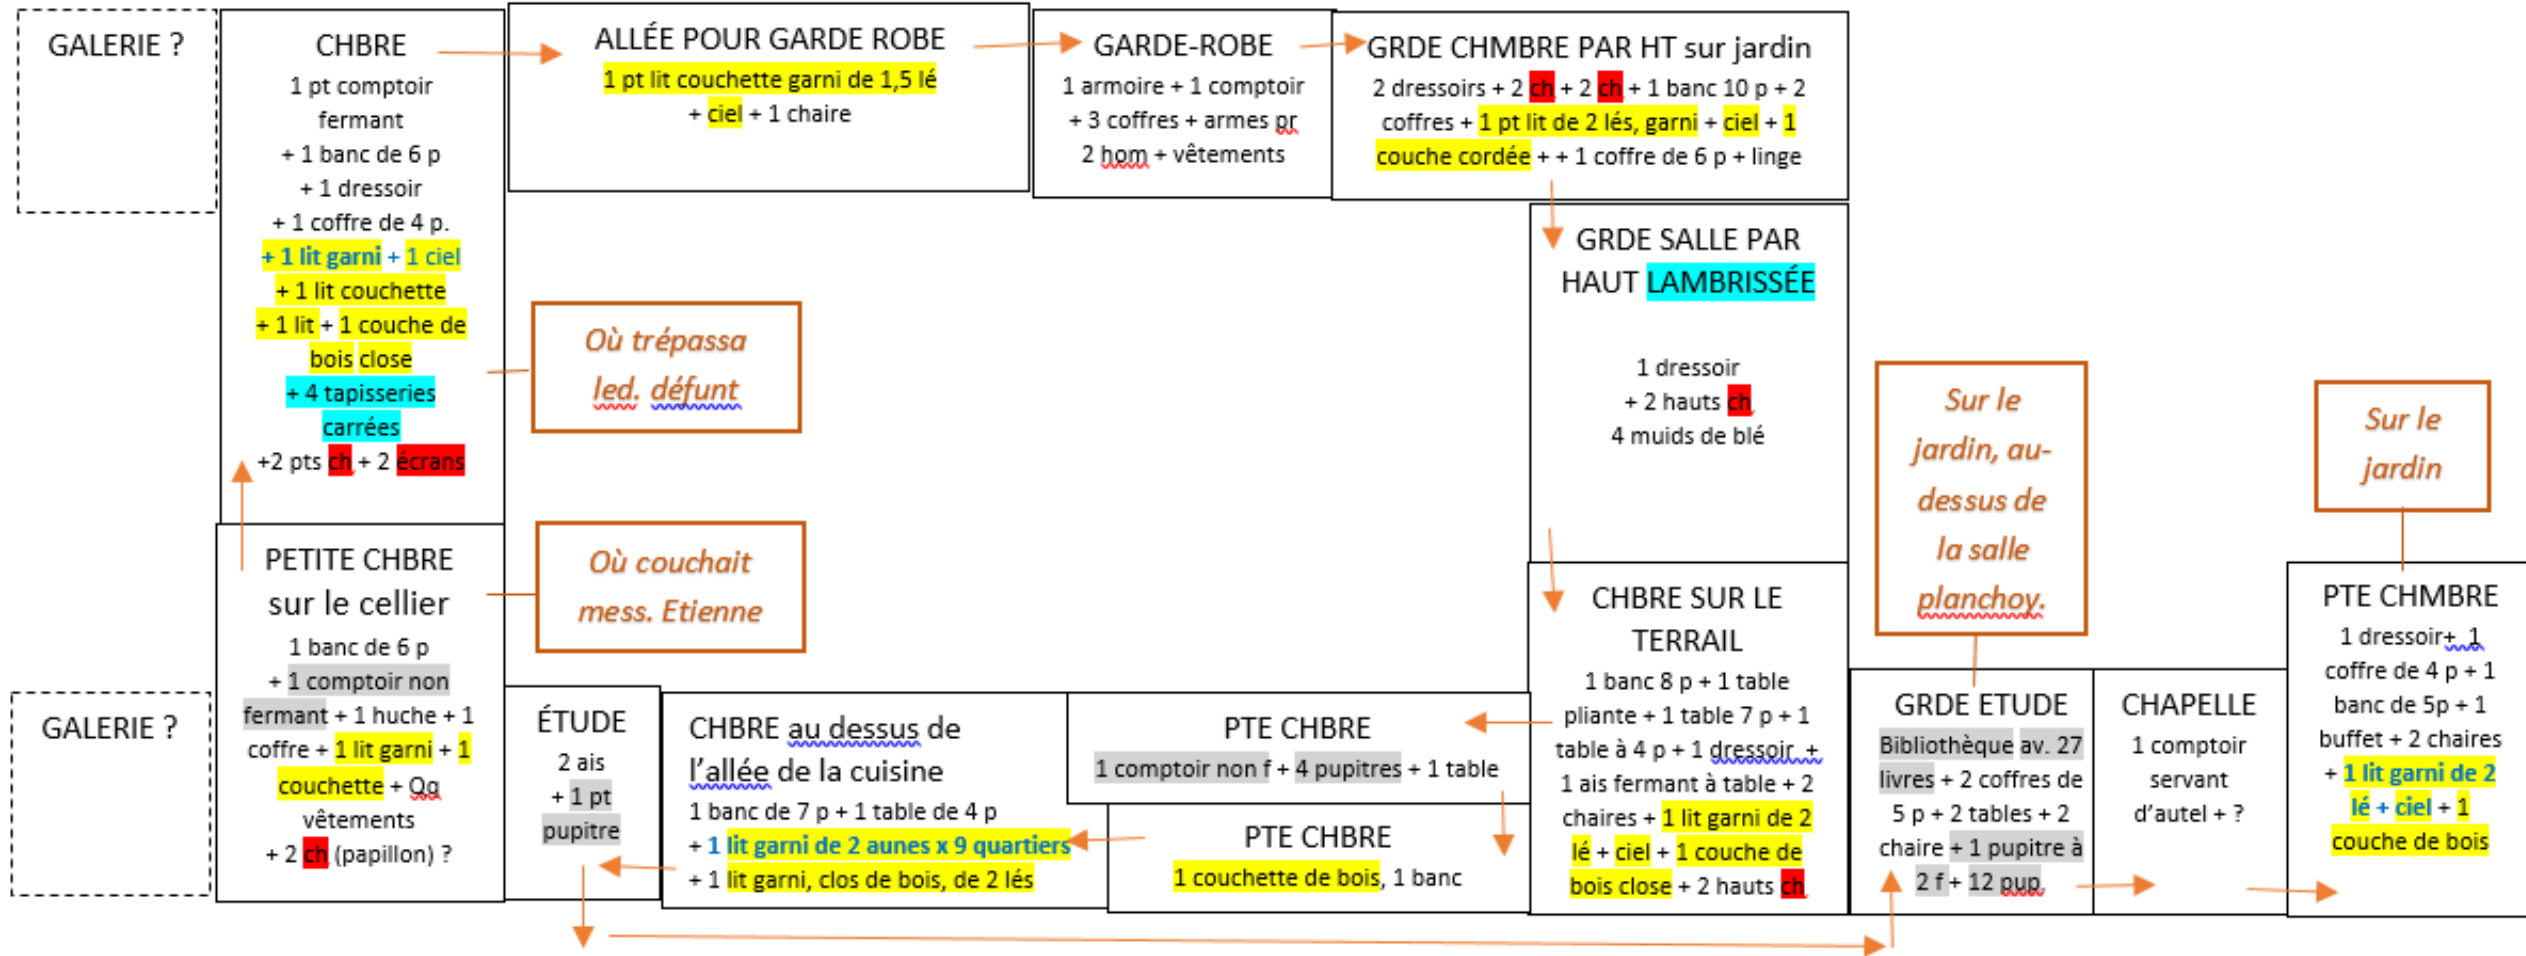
GALERIE ?

CHBRE
1 pt comptoir fermant + 1 banc de 6 p + 1 dressoir + 1 coffre de 4 p. + 1 lit garni + 1 ciel + 1 lit couchette + 1 lit + 1 couche de bois close + 4 tapisseries carrées +2 pts ch + 2 écrans

ALLÉE POUR GARDE ROBE
1 pt lit couchette garni de 1,5 lé + ciel + 1 chaire

GARDE-ROBE
1 armoire + 1 comptoir + 3 coffres + armes pr 2 hom + vêtements

GRDE CHMBRE PAR HT sur jardin
2 dressoirs + 2 ch + 2 ch + 1 banc 10 p + 2 coffres + 1 pt lit de 2 lés, garni + ciel + 1 couche cordée + + 1 coffre de 6 p + linge

Où trépassa led. défunt

GRDE SALLE PAR HAUT LAMBRISSÉE
1 dressoir + 2 hauts ch 4 muids de blé

PETITE CHBRE sur le cellier
1 banc de 6 p + 1 comptoir non fermant + 1 huche + 1 coffre + 1 lit garni + 1 couchette + Qq vêtements + 2 ch (papillon) ?

Où couchait mess. Etienne

Sur le jardin, au-dessus de la salle planchoy.

Sur le jardin

CHBRE SUR LE TERRAIL
1 banc 8 p + 1 table pliante + 1 table 7 p + 1 table à 4 p + 1 dressoir + 1 ais fermant à table + 2 chaires + 1 lit garni de 2 lé + ciel + 1 couche de bois close + 2 hauts ch

PTE CHMBRE
1 dressoir+ 1 coffre de 4 p + 1 banc de 5p + 1 buffet + 2 chaires + 1 lit garni de 2 lé + ciel + 1 couche de bois

GALERIE ?

ÉTUDE
2 ais + 1 pt pupitre

CHBRE au dessus de l'allée de la cuisine
1 banc de 7 p + 1 table de 4 p + 1 lit garni de 2 aunes x 9 quartiers + 1 lit garni, clos de bois, de 2 lés

PTE CHBRE
1 comptoir non f + 4 pupitres + 1 table

PTE CHBRE
1 couchette de bois, 1 banc

GRDE ETUDE
Bibliothèque av. 27 livres + 2 coffres de 5 p + 2 tables + 2 chaire + 1 pupitre à 2 f + 12 pup.

CHAPELLE
1 comptoir servant d'autel + ?